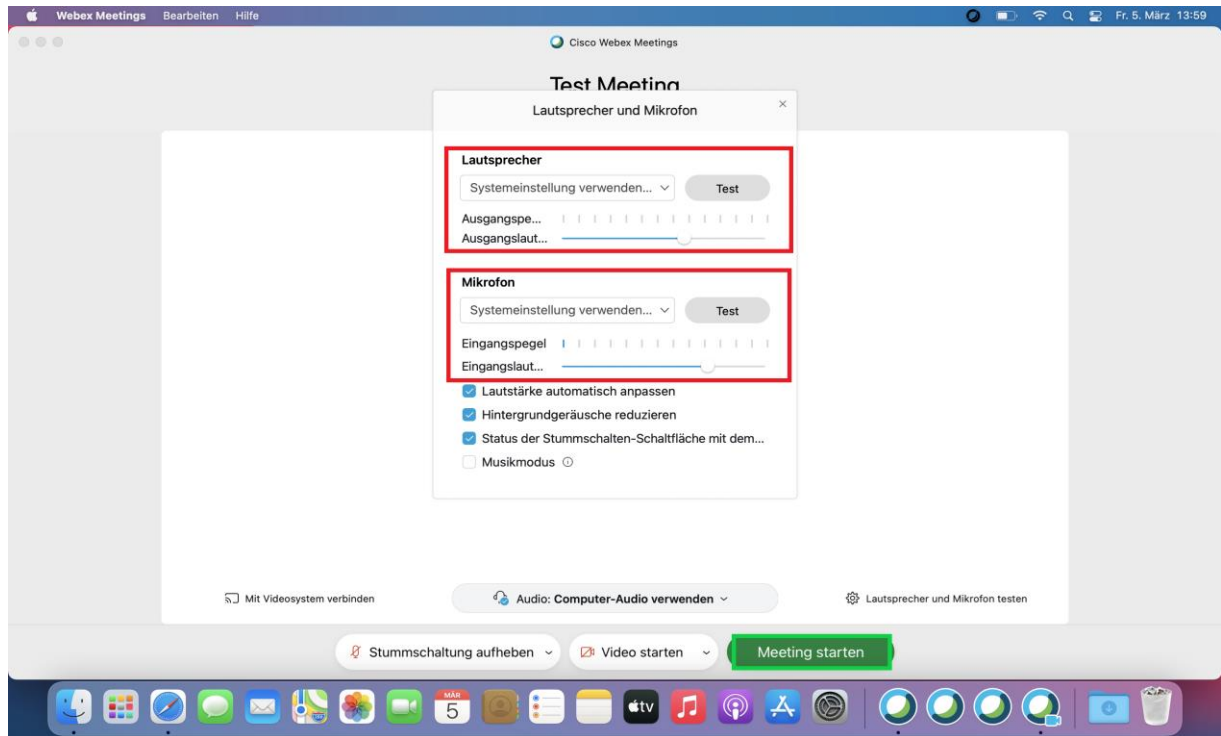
Webex Meetings Bearbeiten Hilfe

Fr. 5. März 13:59

Cisco Webex Meetings

Test Meeting

Lautsprecher und Mikrofon

×

Lautsprecher

Systemeinstellung verwenden...

Test

Ausgangspe...

Ausgangslaut...

Mikrofon

Systemeinstellung verwenden...

Test

Eingangspegel

Eingangslaut...

Lautstärke automatisch anpassen

Hintergrundgeräusche reduzieren

Status der Stummschalten-Schaltfläche mit dem...

Musikmodus

Mit Videosystem verbinden

Audio: Computer-Audio verwenden

Lautsprecher und Mikrofon testen

Stummschaltung aufheben

Video starten

Meeting starten

MÄR
5

tv